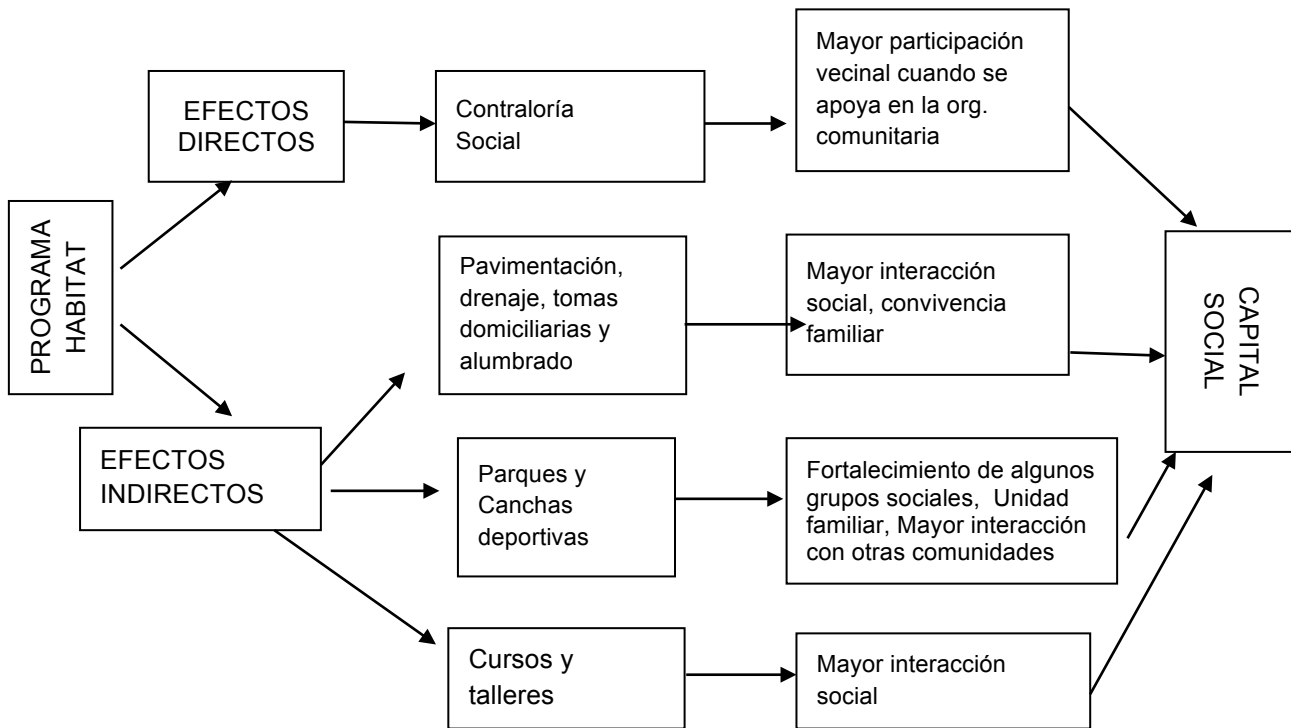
PROGRAMA HABITAT

EFECTOS DIRECTOS

Contraloría Social

Mayor participación vecinal cuando se apoya en la org. comunitaria

EFECTOS INDIRECTOS

Pavimentación, drenaje, tomas domiciliarias y alumbrado

Mayor interacción social, convivencia familiar

Parques y Canchas deportivas

Fortalecimiento de algunos grupos sociales, Unidad familiar, Mayor interacción con otras comunidades

Cursos y talleres

Mayor interacción social

CAPITAL SOCIAL